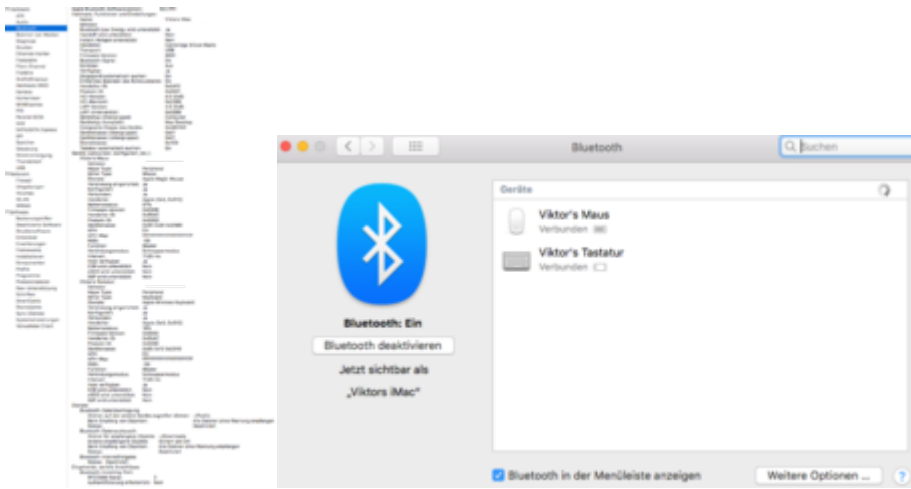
Bluetooth

Suchen

Geräte

Viktor's Maus
Verbunden

Viktor's Tastatur
Verbunden

Bluetooth: Ein

Bluetooth deaktivieren

Jetzt sichtbar als
„Viktors iMac"

Bluetooth in der Menüleiste anzeigen

Weitere Optionen ...

?

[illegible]